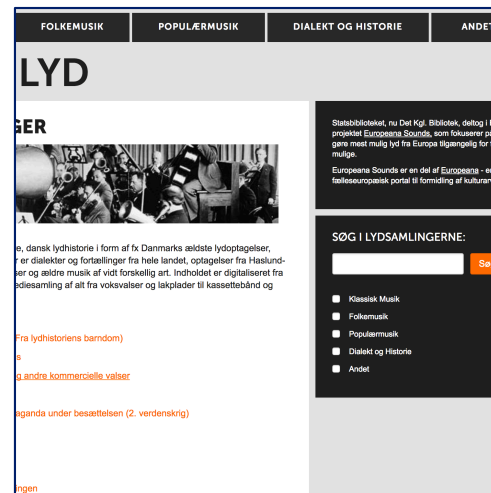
FOLKEMUSIK POPULÆRMUSIK DIALEKT OG HISTORIE ANDET

LYD

GER

e, dansk lydhistorie i form af fx Danmarks ældste lydoptagelser, r er dialekter og fortællinger fra hele landet, optagelser fra Haslund- ser og ældre musik af vidt forskellig art. Indholdet er digitaliseret fra ediesamling af alt fra voksvalser og lakplader til kassettebånd og

Fra lydhistoriens barndom)

s

g andre kommercielle valser

aganda under besættelsen (2. verdenskrig)

ingen

Statsbiblioteket, nu Det Kgl. Bibliotek, deltog i projektet Europeana Sounds, som fokuserer på gøre mest muligt lyd fra Europa tilgængelig for mulige.

Europeana Sounds er en del af Europeana - fælleseuropæisk portal til formidling af kultura

SØG I LYDSAMLINGERNE:

Sø

Klassisk Musik
Folkemusik
Populærmusik
Dialekt og Historie
Andet